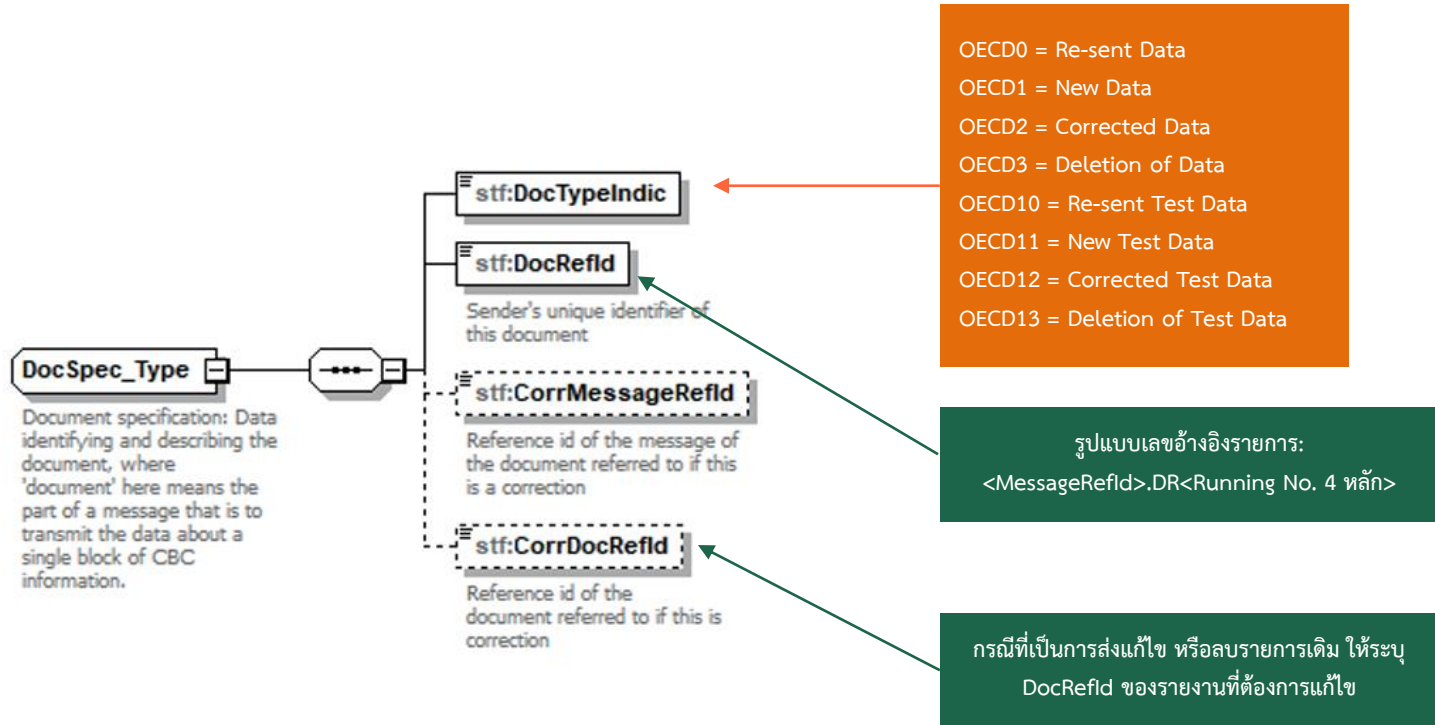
OECD0 = Re-sent Data
OECD1 = New Data
OECD2 = Corrected Data
OECD3 = Deletion of Data
OECD10 = Re-sent Test Data
OECD11 = New Test Data
OECD12 = Corrected Test Data
OECD13 = Deletion of Test Data

stf:DocTypeIndic

stf:DocRefId

Sender's unique identifier of this document

DocSpec_Type

Document specification: Data identifying and describing the document, where 'document' here means the part of a message that is to transmit the data about a single block of CBC information.

stf:CorrMessageRefId

Reference id of the message of the document referred to if this is a correction

รูปแบบเลขอ้างอิงรายการ:
<MessageRefId>.DR<Running No. 4 หลัก>

stf:CorrDocRefId

Reference id of the document referred to if this is correction

กรณีที่เป็นการส่งแก้ไข หรือลบรายการเดิม ให้ระบุ DocRefId ของรายงานที่ต้องการแก้ไข